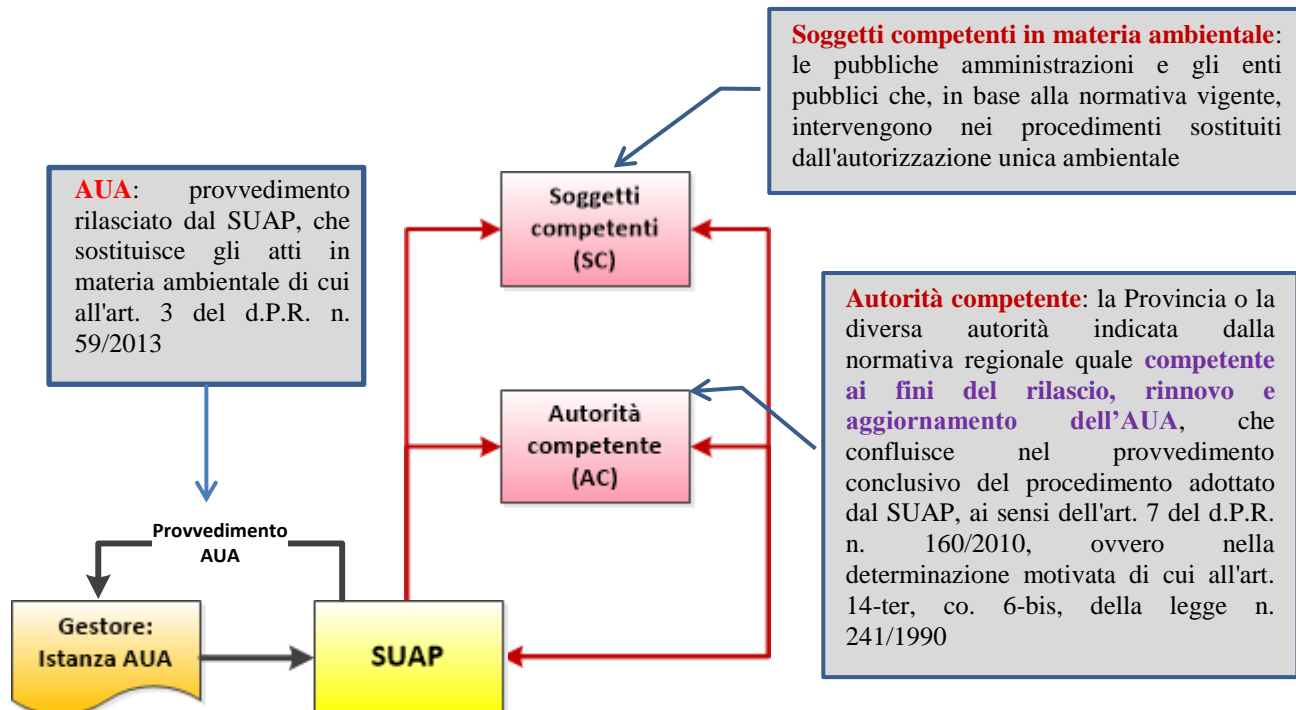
**Soggetti competenti in materia ambientale**: le pubbliche amministrazioni e gli enti pubblici che, in base alla normativa vigente, intervengono nei procedimenti sostituiti dall'autorizzazione unica ambientale

**AUA**: provvedimento rilasciato dal SUAP, che sostituisce gli atti in materia ambientale di cui all'art. 3 del d.P.R. n. 59/2013

Soggetti competenti (SC)

Autorità competente (AC)

**Autorità competente**: la Provincia o la diversa autorità indicata dalla normativa regionale quale **competente ai fini del rilascio, rinnovo e aggiornamento dell'AUA**, che confluisce nel provvedimento conclusivo del procedimento adottato dal SUAP, ai sensi dell'art. 7 del d.P.R. n. 160/2010, ovvero nella determinazione motivata di cui all'art. 14-ter, co. 6-bis, della legge n. 241/1990

Provvedimento AUA

Gestore: Istanza AUA

SUAP